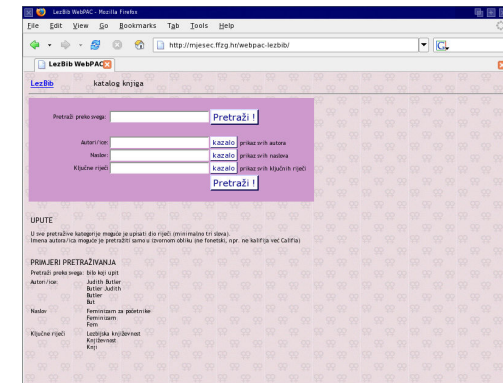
LezBib WebPAC - Mozilla Firefox

File Edit View Go Bookmarks Tab Tools Help

http://mjesec.ffzg.hr/webpac-lezbib/

LezBib WebPAC

LezBib katalog knjiga

Pretraži preko svega: Pretraži !

Autori/ice: kazalo prikaz svih autora
Naslov: kazalo prikaz svih naslova
Ključne riječi: kazalo prikaz svih ključnih riječi
Pretraži !

UPUTE

U sve pretražive kategorije moguće je upisati dio riječi (minimalno tri slova).
Imena autora/ica moguće je pretražiti samo u izvornom obliku (ne fonetski, npr. ne Kalifija već Califia)

PRIMJERI PRETRAŽIVANJA

Pretraži preko svega: bilo koji upit

Autori/ice: Judith Butler
Butler Judith
Butler
But

Naslov: Feminizam za početnike
Feminizam
Fem

Ključne riječi: Lezbijska književnost
Književnost
Knji